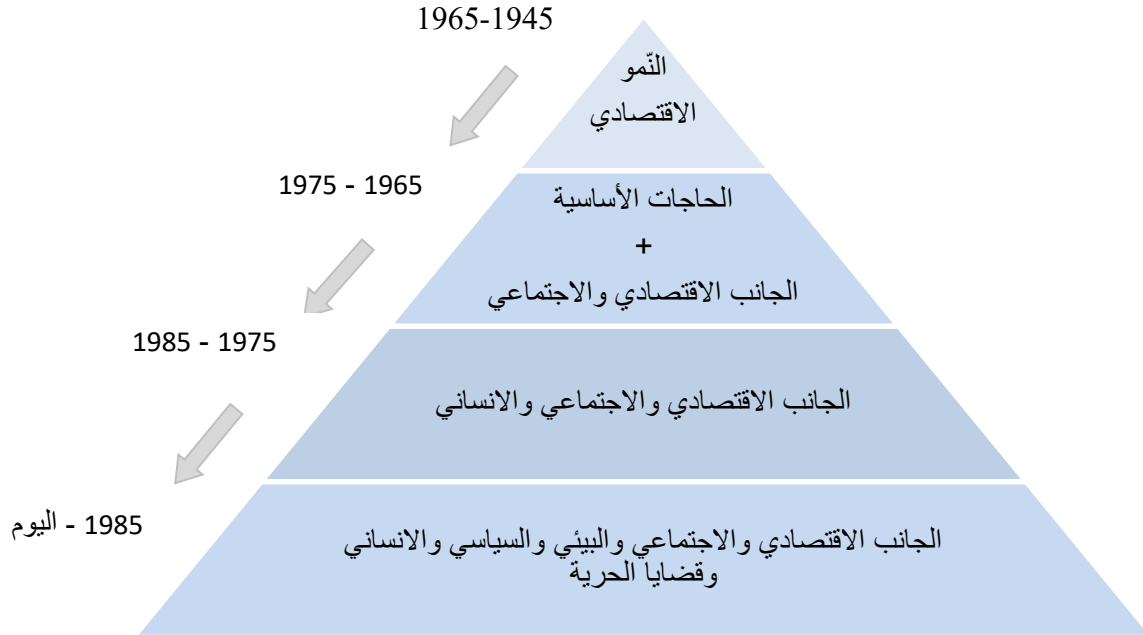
1965-1945

النّمو
الاقتصادي

1975 - 1965

الحاجات الأساسية
+
الجانب الاقتصادي والاجتماعي

1985 - 1975

الجانب الاقتصادي والاجتماعي والانساني

1985 - اليوم

الجانب الاقتصادي والاجتماعي والبيئي والسياسي والانساني وقضايا الحرية